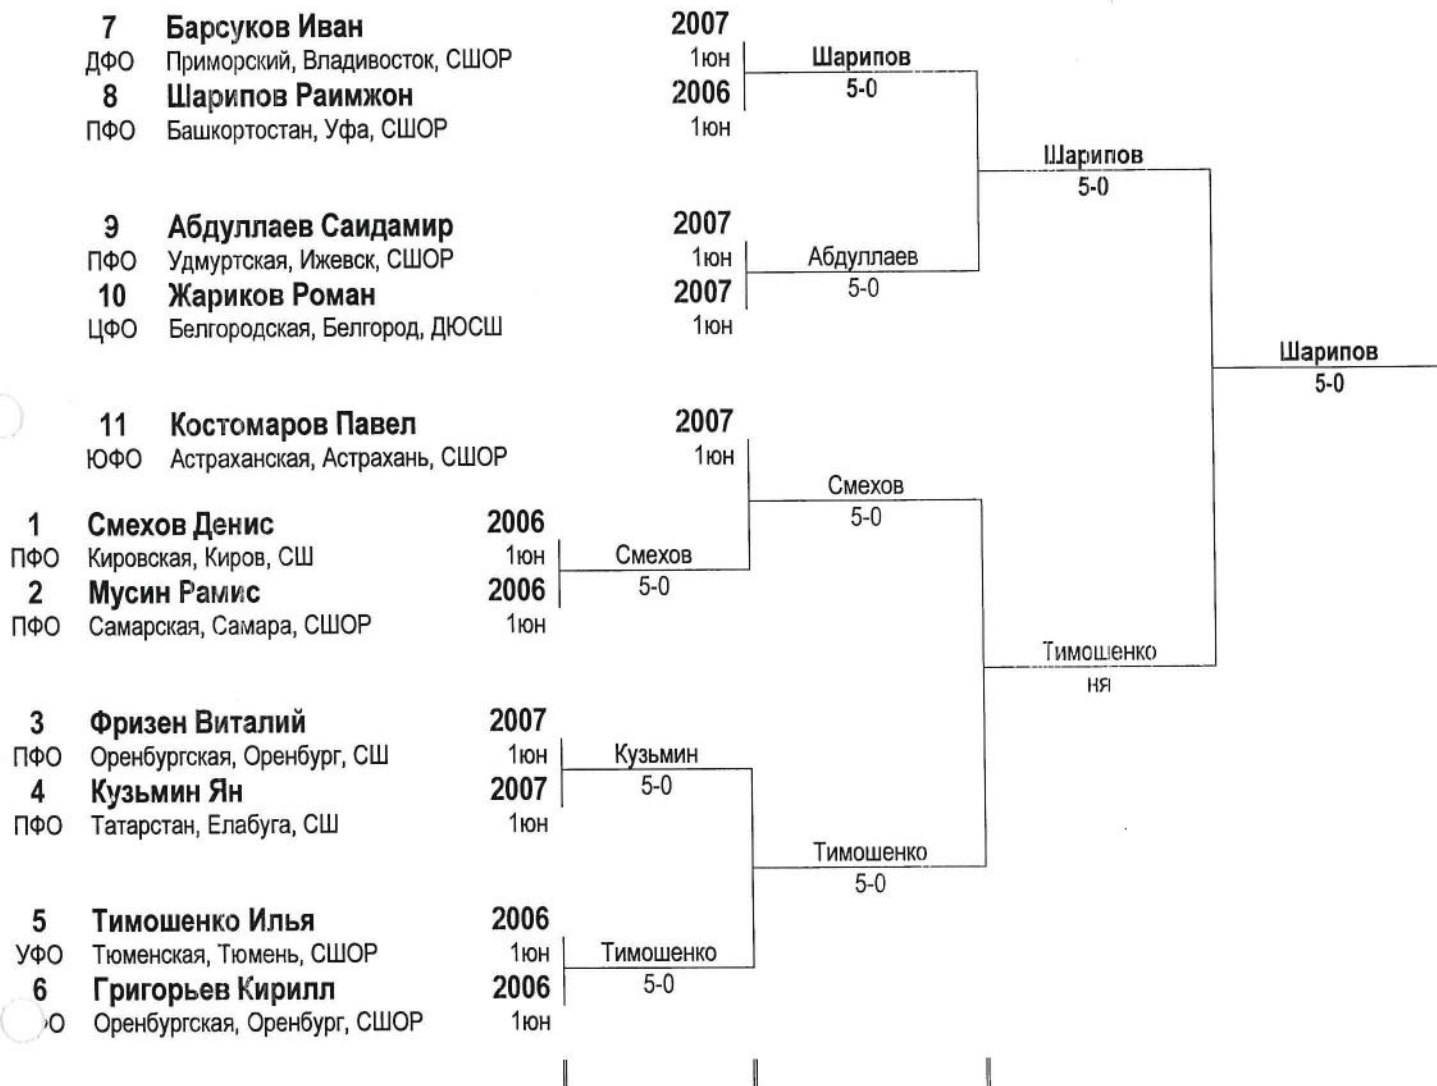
7 Барсуков Иван 2007
ДФО Приморский, Владивосток, СШОР 1юн
8 Шарипов Раимжон 2006
ПФО Башкортостан, Уфа, СШОР 1юн

Шарипов
5-0

Шарипов
5-0

9 Абдуллаев Саидамир 2007
ПФО Удмуртская, Ижевск, СШОР 1юн
10 Жариков Роман 2007
ЦФО Белгородская, Белгород, ДЮСШ 1юн

Абдуллаев
5-0

Шарипов
5-0

11 Костомаров Павел 2007
ЮФО Астраханская, Астрахань, СШОР 1юн

Смехов
5-0

1 Смехов Денис 2006
ПФО Кировская, Киров, СШ 1юн
2 Мусин Рамис 2006
ПФО Самарская, Самара, СШОР 1юн

Смехов
5-0

Тимошенко
ня

3 Фризен Виталий 2007
ПФО Оренбургская, Оренбург, СШ 1юн
4 Кузьмин Ян 2007
ПФО Татарстан, Елабуга, СШ 1юн

Кузьмин
5-0

Тимошенко
5-0

5 Тимошенко Илья 2006
УФО Тюменская, Тюмень, СШОР 1юн
6 Григорьев Кирилл 2006
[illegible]О Оренбургская, Оренбург, СШОР 1юн

Тимошенко
5-0